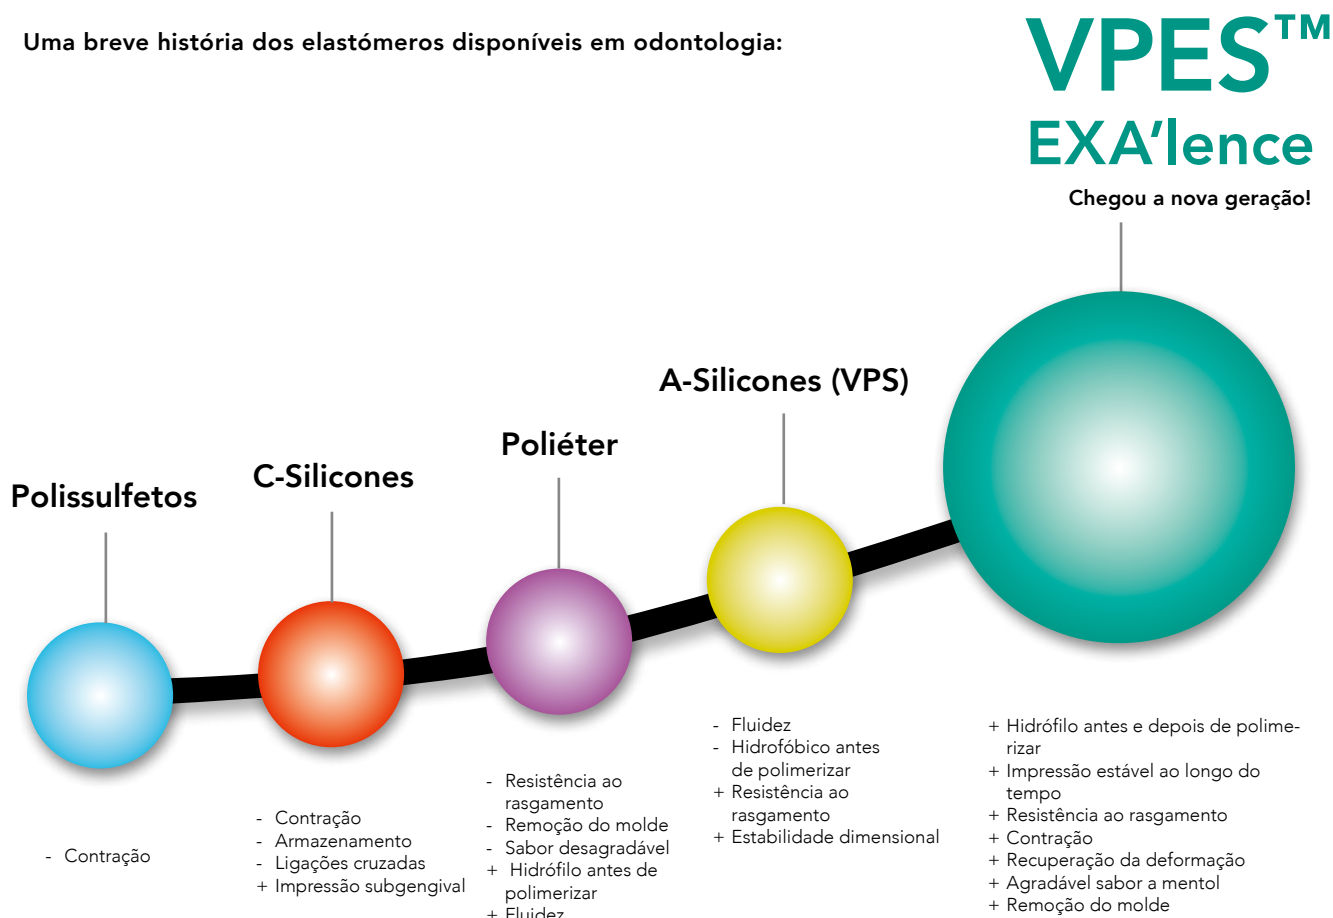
Uma breve história dos elastómeros disponíveis em odontologia:

VPES™
EXA'lence
Chegou a nova geração!

Polissulfetos

C-Silicones

Poliéter

A-Silicones (VPS)

- Contração

- Contração
- Armazenamento
- Ligações cruzadas
+ Impressão subgengival

- Resistência ao rasgamento
- Remoção do molde
- Sabor desagradável
+ Hidrófilo antes de polimerizar
+ Fluidez

- Fluidez
- Hidrofóbico antes de polimerizar
+ Resistência ao rasgamento
+ Estabilidade dimensional

+ Hidrófilo antes e depois de polimerizar
+ Impressão estável ao longo do tempo
+ Resistência ao rasgamento
+ Contração
+ Recuperação da deformação
+ Agradável sabor a mentol
+ Remoção do molde